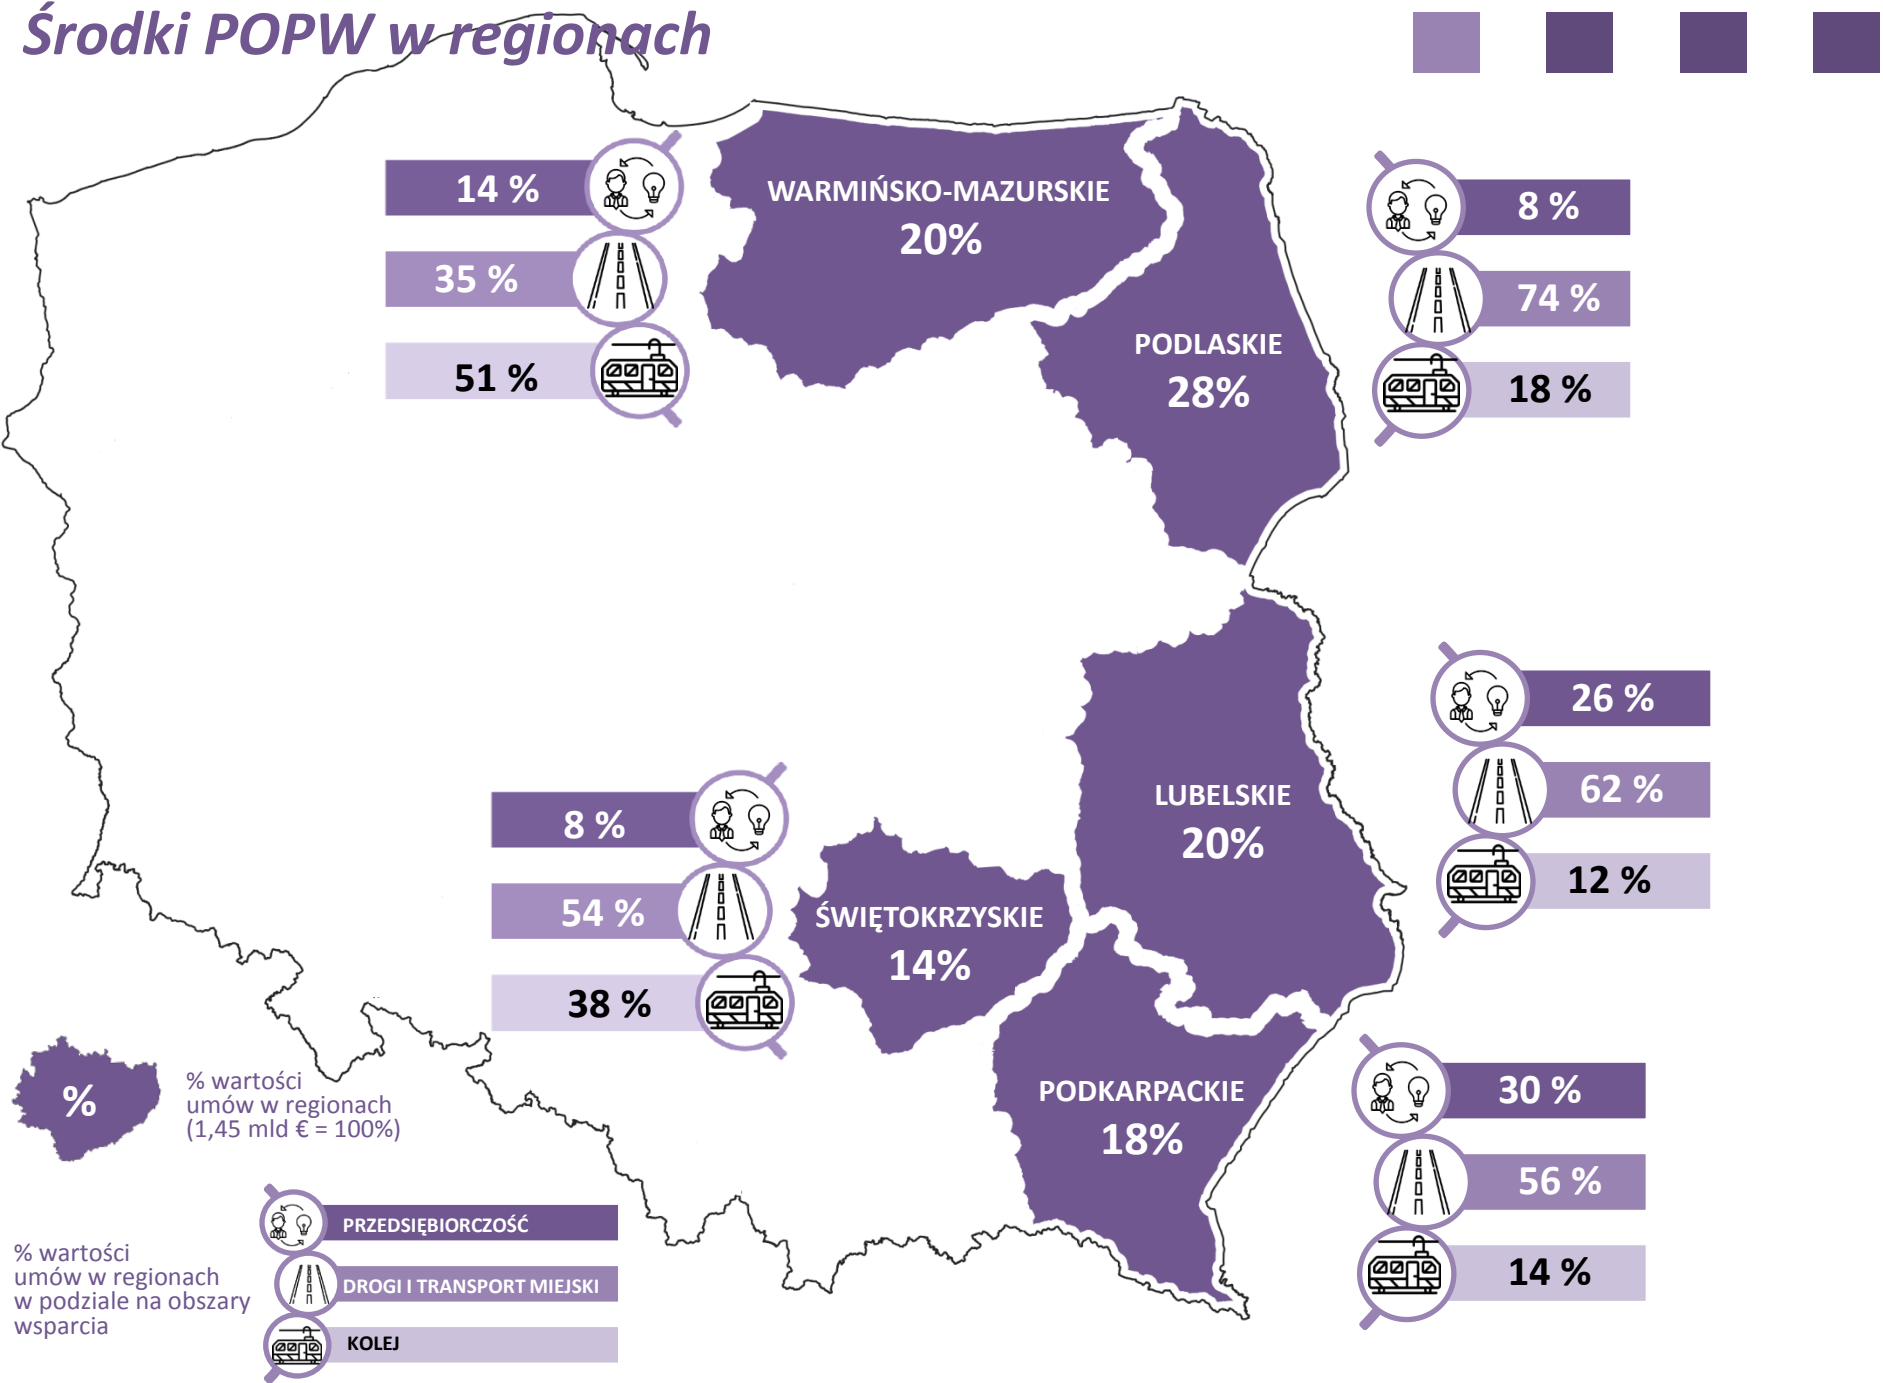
Środki POPW w regionach

14 %
35 %
51 %

WARMIŃSKO-MAZURSKIE
20%

8 %
74 %
18 %

PODLASKIE
28%

26 %
62 %
12 %

LUBELSKIE
20%

8 %
54 %
38 %

ŚWIĘTOKRZYSKIE
14%

PODKARPACKIE
18%

30 %
56 %
14 %

%

% wartości umów w regionach (1,45 mld € = 100%)

% wartości umów w regionach w podziale na obszary wsparcia

PRZEDSIĘBIORCZOŚĆ
DROGI I TRANSPORT MIEJSKI
KOLEJ